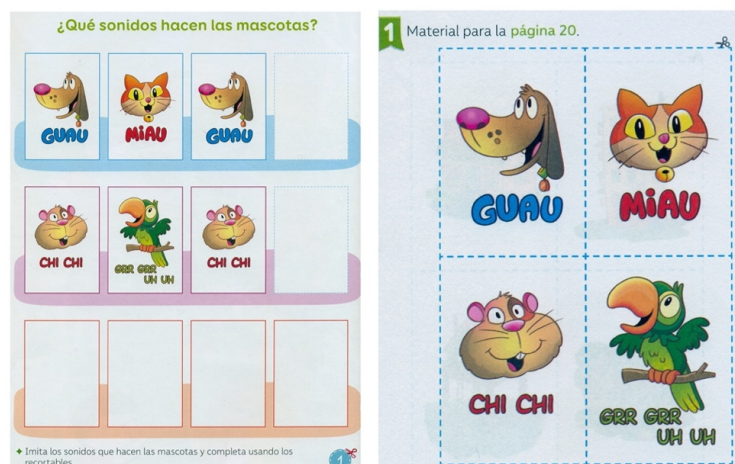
¿Qué sonidos hacen las mascotas?

GUAU
MIAU
GUAU

CHI CHI
GRR GRR UH UH
CHI CHI

Imita los sonidos que hacen las mascotas y completa usando los recortables.

1

1 Material para la página 20.

GUAU
MIAU
CHI CHI
GRR GRR UH UH